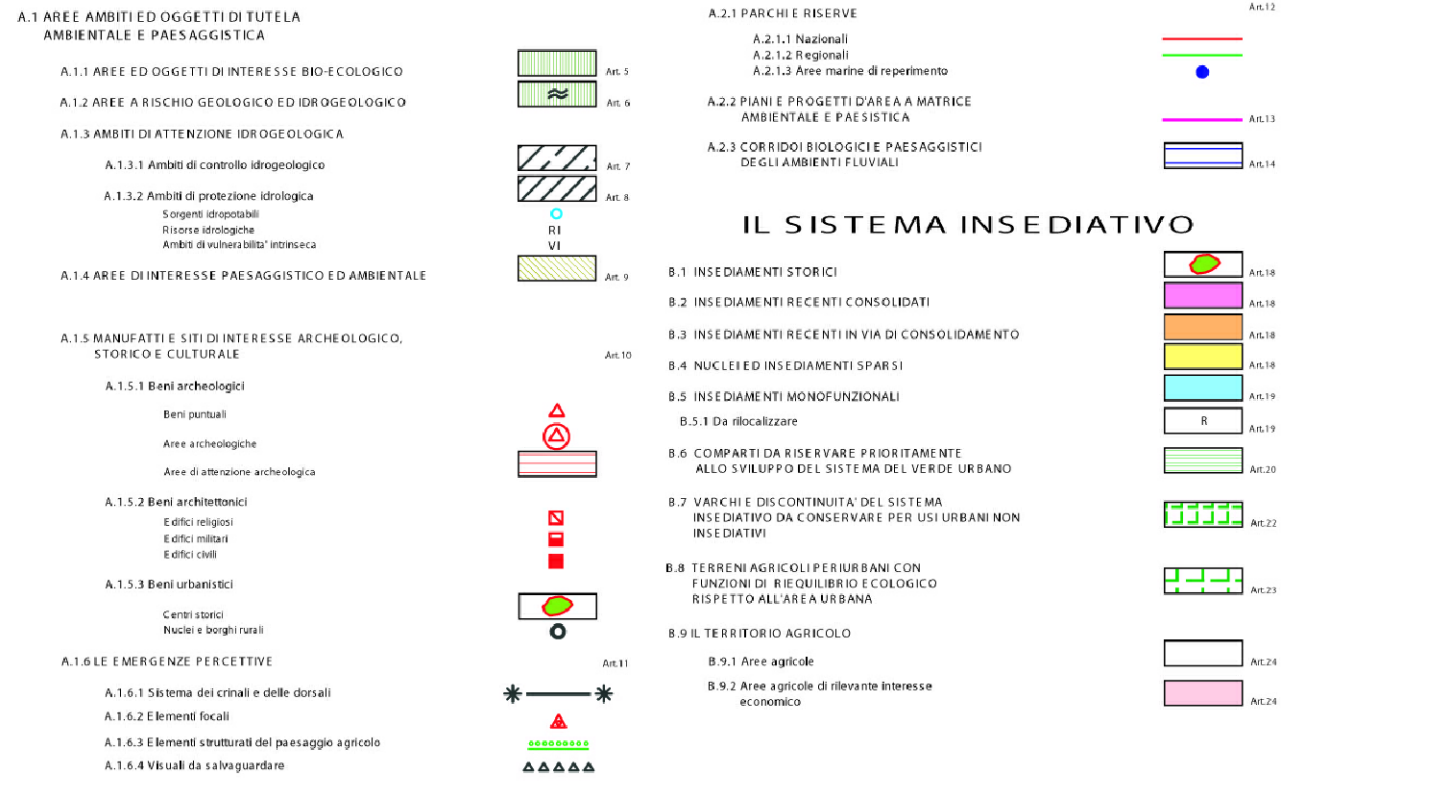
A.1 AREE AMBITI ED OGGETTI DI TUTELA AMBIENTALE E PAESAGGISTICA

A.1.1 AREE ED OGGETTI DI INTERESSE BIO-ECOLOGICO Art. 5

A.1.2 AREE A RISCHIO GEOLOGICO ED IDROGEOLOGICO Art. 6

A.1.3 AMBITI DI ATTENZIONE IDROGEOLOGICA

A.1.3.1 Ambiti di controllo idrogeologico Art. 7

A.1.3.2 Ambiti di protezione idrologica Art. 8

Sorgenti idropotabili

Risorse idrologiche RI

Ambiti di vulnerabilita' intrinseca VI

A.1.4 AREE DI INTERESSE PAESAGGISTICO ED AMBIENTALE Art. 9

A.1.5 MANUFATTI E SITI DI INTERESSE ARCHEOLOGICO, STORICO E CULTURALE Art.10

A.1.5.1 Beni archeologici

Beni puntuali

Aree archeologiche

Aree di attenzione archeologica

A.1.5.2 Beni architettonici

Edifici religiosi

Edifici militari

Edifici civili

A.1.5.3 Beni urbanistici

Centri storici

Nuclei e borghi rurali

A.1.6 LE EMERGENZE PERCETTIVE Art.11

A.1.6.1 Sistema dei crinali e delle dorsali

A.1.6.2 Elementi focali

A.1.6.3 Elementi strutturati del paesaggio agricolo

A.1.6.4 Visuali da salvaguardare

A.2.1 PARCHI E RISERVE Art.12

A.2.1.1 Nazionali

A.2.1.2 Regionali

A.2.1.3 Aree marine di reperimento

A.2.2 PIANI E PROGETTI D'AREA A MATRICE AMBIENTALE E PAESISTICA Art.13

A.2.3 CORRIDOI BIOLOGICI E PAESAGGISTICI DEGLI AMBIENTI FLUVIALI Art.14

IL SISTEMA INSEDIATIVO

B.1 INSEDIAMENTI STORICI Art.18

B.2 INSEDIAMENTI RECENTI CONSOLIDATI Art.18

B.3 INSEDIAMENTI RECENTI IN VIA DI CONSOLIDAMENTO Art.18

B.4 NUCLEI ED INSEDIAMENTI SPARSI Art.18

B.5 INSEDIAMENTI MONOFUNZIONALI Art.19

B.5.1 Da rilocalizzare R Art.19

B.6 COMPARTI DA RISERVARE PRIORITARIAMENTE ALLO SVILUPPO DEL SISTEMA DEL VERDE URBANO Art.20

B.7 VARCHI E DISCONTINUITA' DEL SISTEMA INSEDIATIVO DA CONSERVARE PER USI URBANI NON INSEDIATIVI Art.22

B.8 TERRENI AGRICOLI PERIURBANI CON FUNZIONI DI RIEQUILIBRIO ECOLOGICO RISPETTO ALL'AREA URBANA Art.23

B.9 IL TERRITORIO AGRICOLO

B.9.1 Aree agricole Art.24

B.9.2 Aree agricole di rilevante interesse economico Art.24